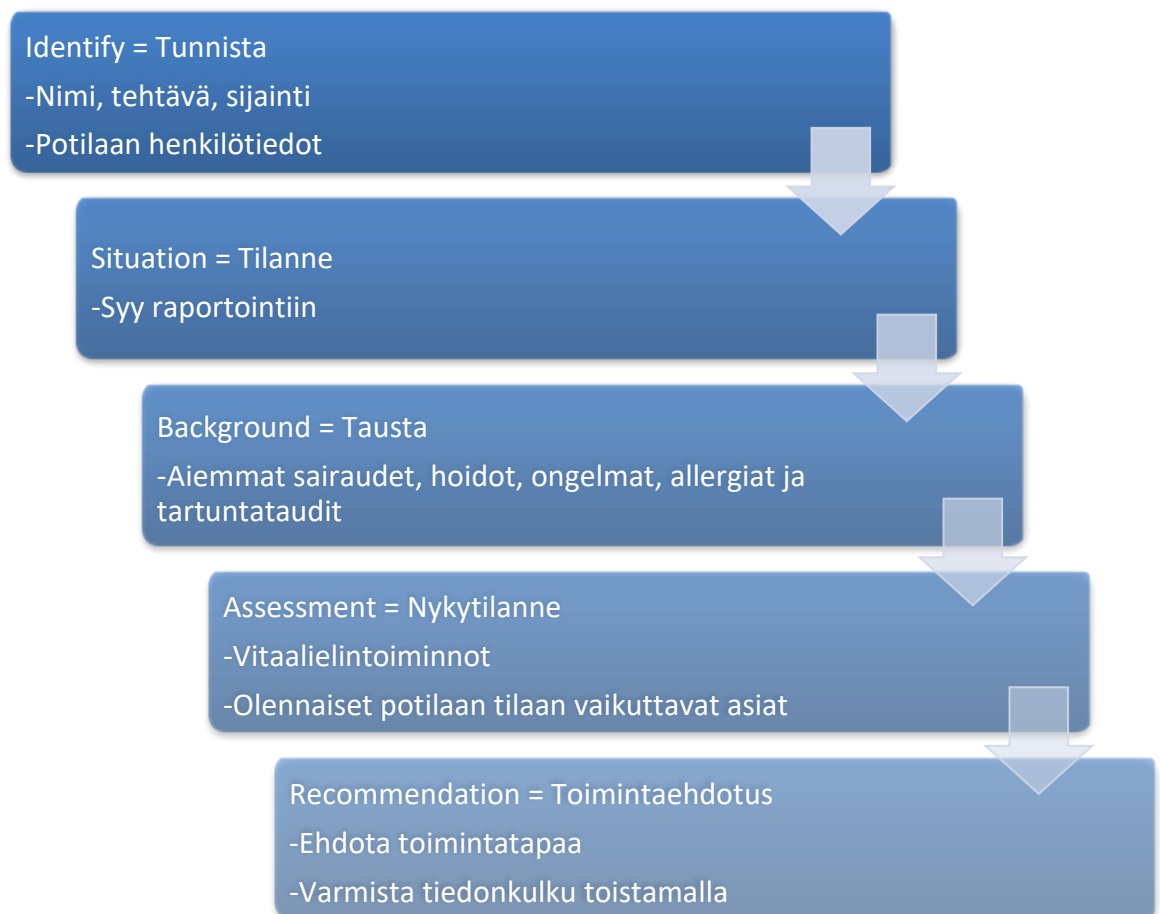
Identify = Tunnista

-Nimi, tehtävä, sijainti

-Potilaan henkilötiedot

Situation = Tilanne

-Syy raportointiin

Background = Tausta

-Aiemmat sairaudet, hoidot, ongelmat, allergiat ja tartuntataudit

Assessment = Nykytilanne

-Vitaalielintoiminnot

-Olennaiset potilaan tilaan vaikuttavat asiat

Recommendation = Toimintaehdotus

-Ehdota toimintatapaa

-Varmista tiedonkulku toistamalla